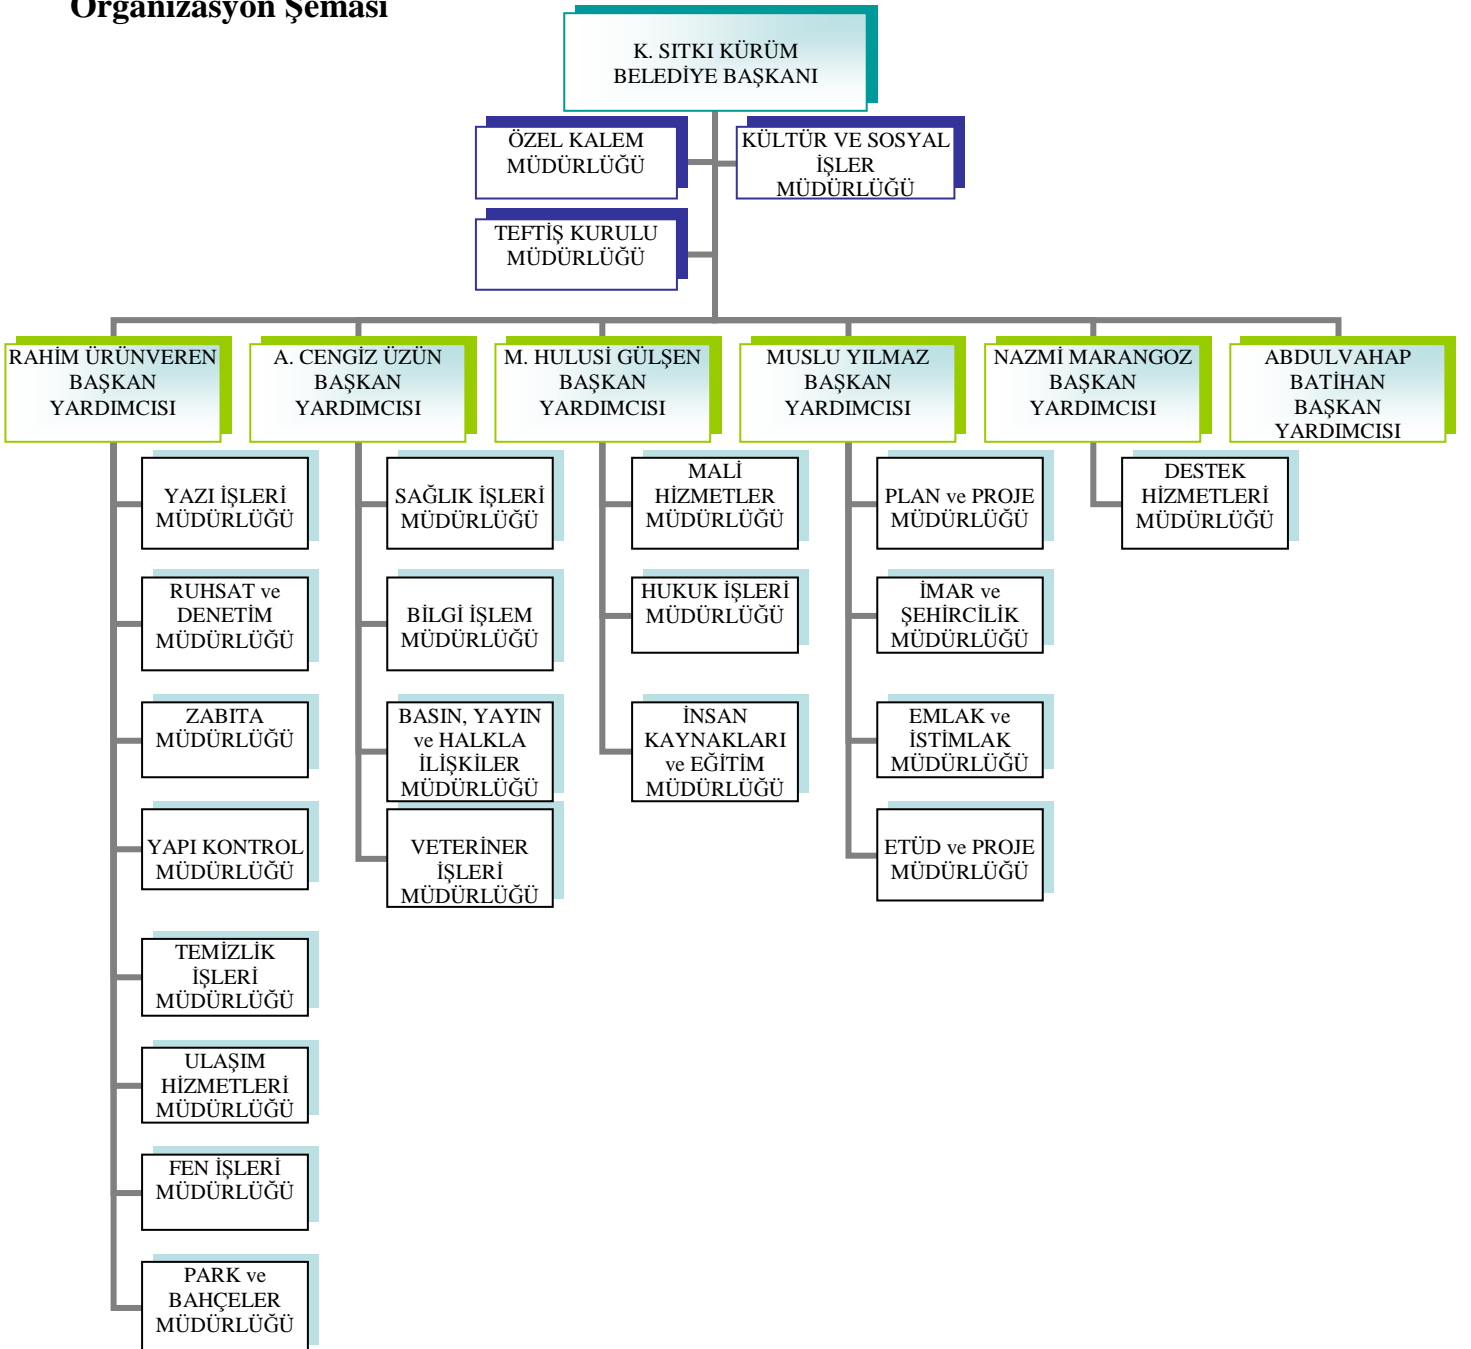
Organizasyon Şeması

K. SITKI KÜRÜM
BELEDİYE BAŞKANI

ÖZEL KALEM MÜDÜRLÜĞÜ

KÜLTÜR VE SOSYAL İŞLER MÜDÜRLÜĞÜ

TEFTİŞ KURULU MÜDÜRLÜĞÜ

RAHİM ÜRÜNVEREN BAŞKAN YARDIMCISI

A. CENGİZ ÜZÜN BAŞKAN YARDIMCISI

M. HULUSİ GÜLŞEN BAŞKAN YARDIMCISI

MUSLU YILMAZ BAŞKAN YARDIMCISI

NAZMİ MARANGOZ BAŞKAN YARDIMCISI

ABDULVAHAP BATİHAN BAŞKAN YARDIMCISI

YAZI İŞLERİ MÜDÜRLÜĞÜ

RUHSAT ve DENETİM MÜDÜRLÜĞÜ

ZABITA MÜDÜRLÜĞÜ

YAPI KONTROL MÜDÜRLÜĞÜ

TEMİZLİK İŞLERİ MÜDÜRLÜĞÜ

ULAŞIM HİZMETLERİ MÜDÜRLÜĞÜ

FEN İŞLERİ MÜDÜRLÜĞÜ

PARK ve BAHÇELER MÜDÜRLÜĞÜ

SAĞLIK İŞLERİ MÜDÜRLÜĞÜ

BİLGİ İŞLEM MÜDÜRLÜĞÜ

BASIN, YAYIN ve HALKLA İLİŞKİLER MÜDÜRLÜĞÜ

VETERİNER İŞLERİ MÜDÜRLÜĞÜ

MALİ HİZMETLER MÜDÜRLÜĞÜ

HUKUK İŞLERİ MÜDÜRLÜĞÜ

İNSAN KAYNAKLARI ve EĞİTİM MÜDÜRLÜĞÜ

PLAN ve PROJE MÜDÜRLÜĞÜ

İMAR ve ŞEHİRCİLİK MÜDÜRLÜĞÜ

EMLAK ve İSTİMLAK MÜDÜRLÜĞÜ

ETÜD ve PROJE MÜDÜRLÜĞÜ

DESTEK HİZMETLERİ MÜDÜRLÜĞÜ